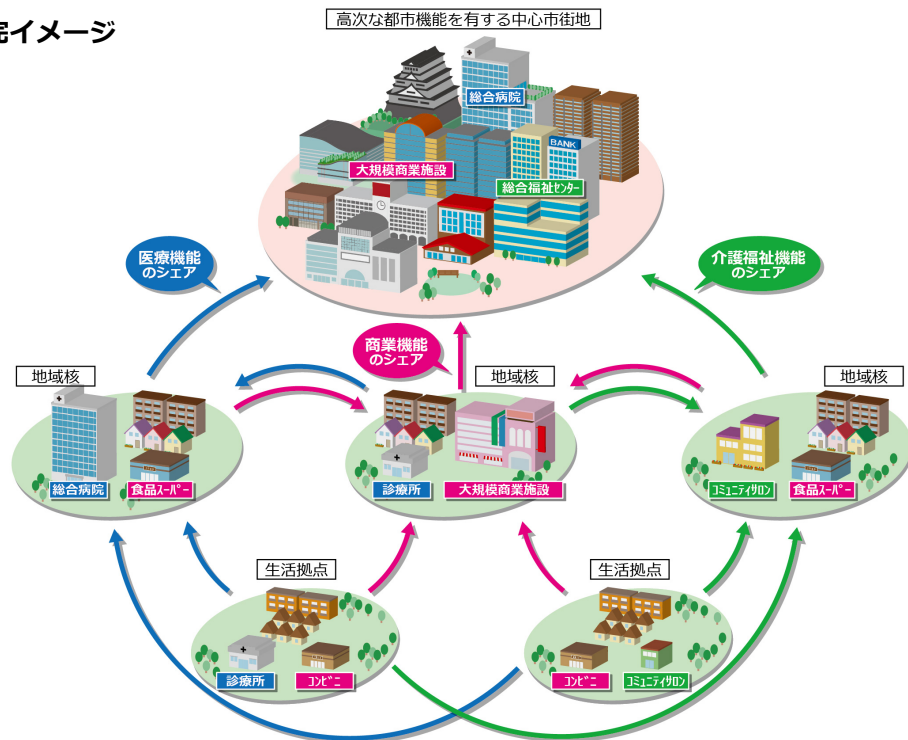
完イメージ

高次な都市機能を有する中心市街地

総合病院

BANK

大規模商業施設

総合福祉ｾﾝﾀｰ

医療機能のシェア

介護福祉機能のシェア

商業機能のシェア

地域核

総合病院

食品ｽｰﾊﾟｰ

地域核

診療所

大規模商業施設

地域核

ｺﾐｭﾆﾃｨｻﾛﾝ

食品ｽｰﾊﾟｰ

生活拠点

診療所

ｺﾝﾋﾞﾆ

生活拠点

ｺﾝﾋﾞﾆ

ｺﾐｭﾆﾃｨｻﾛﾝ